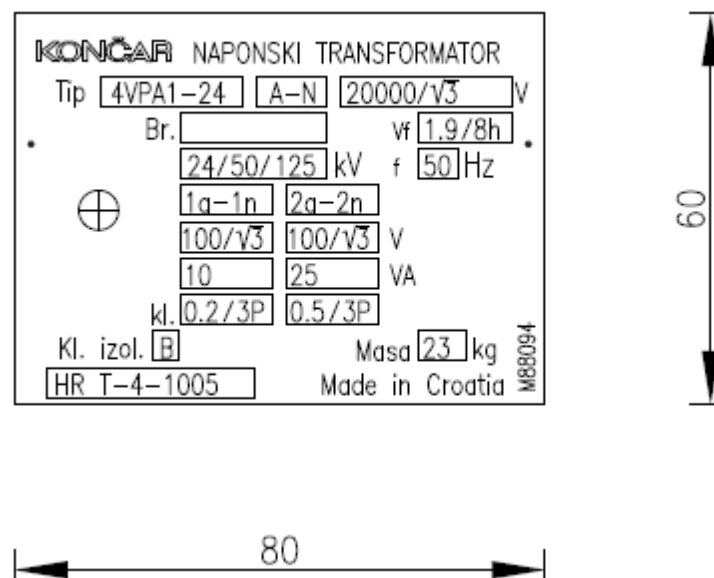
KONČAR NAPONSKI TRANSFORMATOR

Tip 4VPA1-24 A-N 20000/$\sqrt{3}$ V

Br. vf 1.9/8h

24/50/125 kV f 50 Hz

1a-1n 2a-2n

100/$\sqrt{3}$ 100/$\sqrt{3}$ V

10 25 VA

kl. 0.2/3P 0.5/3P

Kl. izol. B Masa 23 kg

HR T-4-1005 Made in Croatia

M88094

60

80